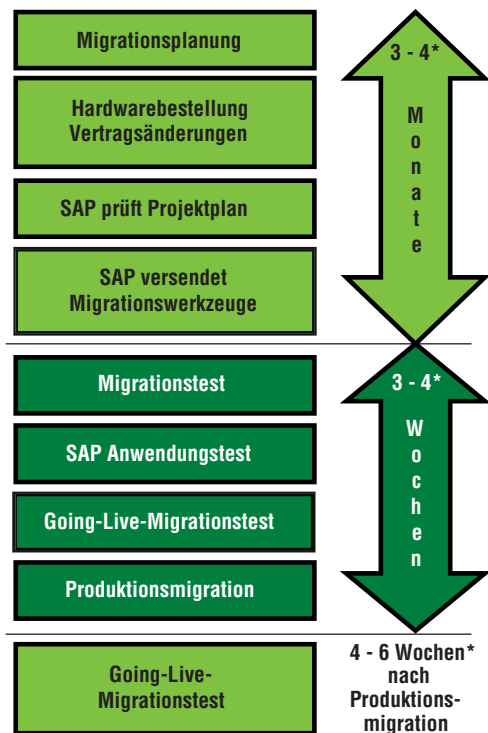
Migrationsplanung

Hardwarebestellung Vertragsänderungen

SAP prüft Projektplan

SAP versendet Migrationswerkzeuge

3 - 4*

M
o
n
a
t
e

Migrationstest

SAP Anwendungstest

Going-Live-Migrationstest

Produktionsmigration

3 - 4*

W
o
c
h
e
n

Going-Live-Migrationstest

4 - 6 Wochen* nach Produktionsmigration